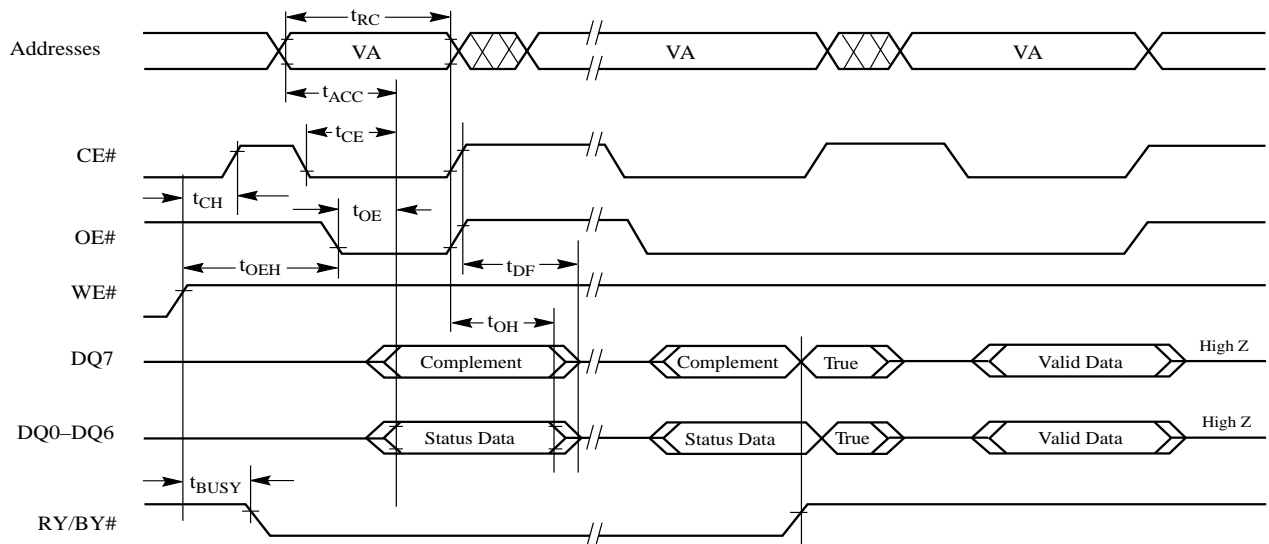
$t_{RC}$

Addresses

VA

VA

VA

$t_{ACC}$

$t_{CE}$

CE#

$t_{CH}$

$t_{OE}$

OE#

$t_{OEH}$

$t_{DF}$

WE#

$t_{OH}$

DQ7

Complement

Complement

True

Valid Data

High Z

DQ0–DQ6

Status Data

Status Data

True

Valid Data

High Z

$t_{BUSY}$

RY/BY#